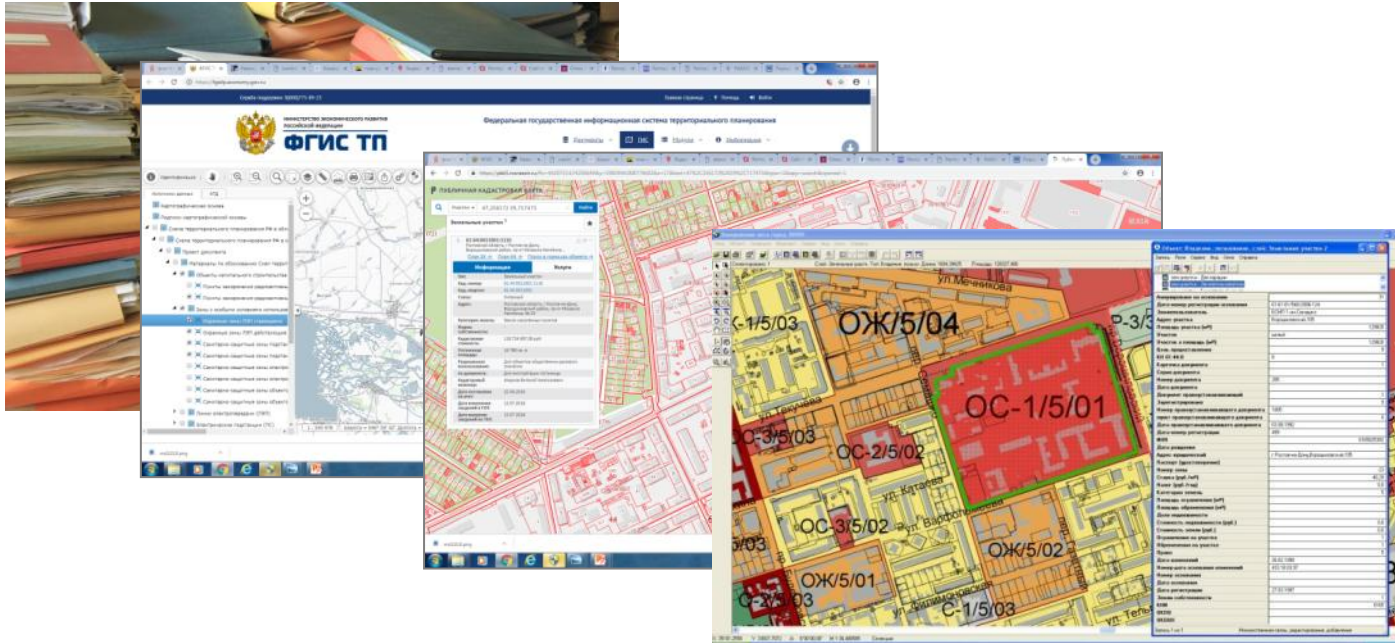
МИНИСТЕРСТВО ЭКОНОМИЧЕСКОГО РАЗВИТИЯ РОССИЙСКОЙ ФЕДЕРАЦИИ
ФГИС ТП
Федеральная государственная информационная система территориального планирования

ПУБЛИЧНАЯ КАДАСТРОВАЯ КАРТА

Земельные участки

Информация

Найти

ул.Мечникова
ОЖ/5/04
ОС-1/5/01
ОС-2/5/02
ОС-3/5/03
ОС-3/5/02
ОЖ/5/02
ОЖ/5/01
С-1/5/03
ул. Катаева
ул. Варфоломеева
Р-3/
К-1/5/03